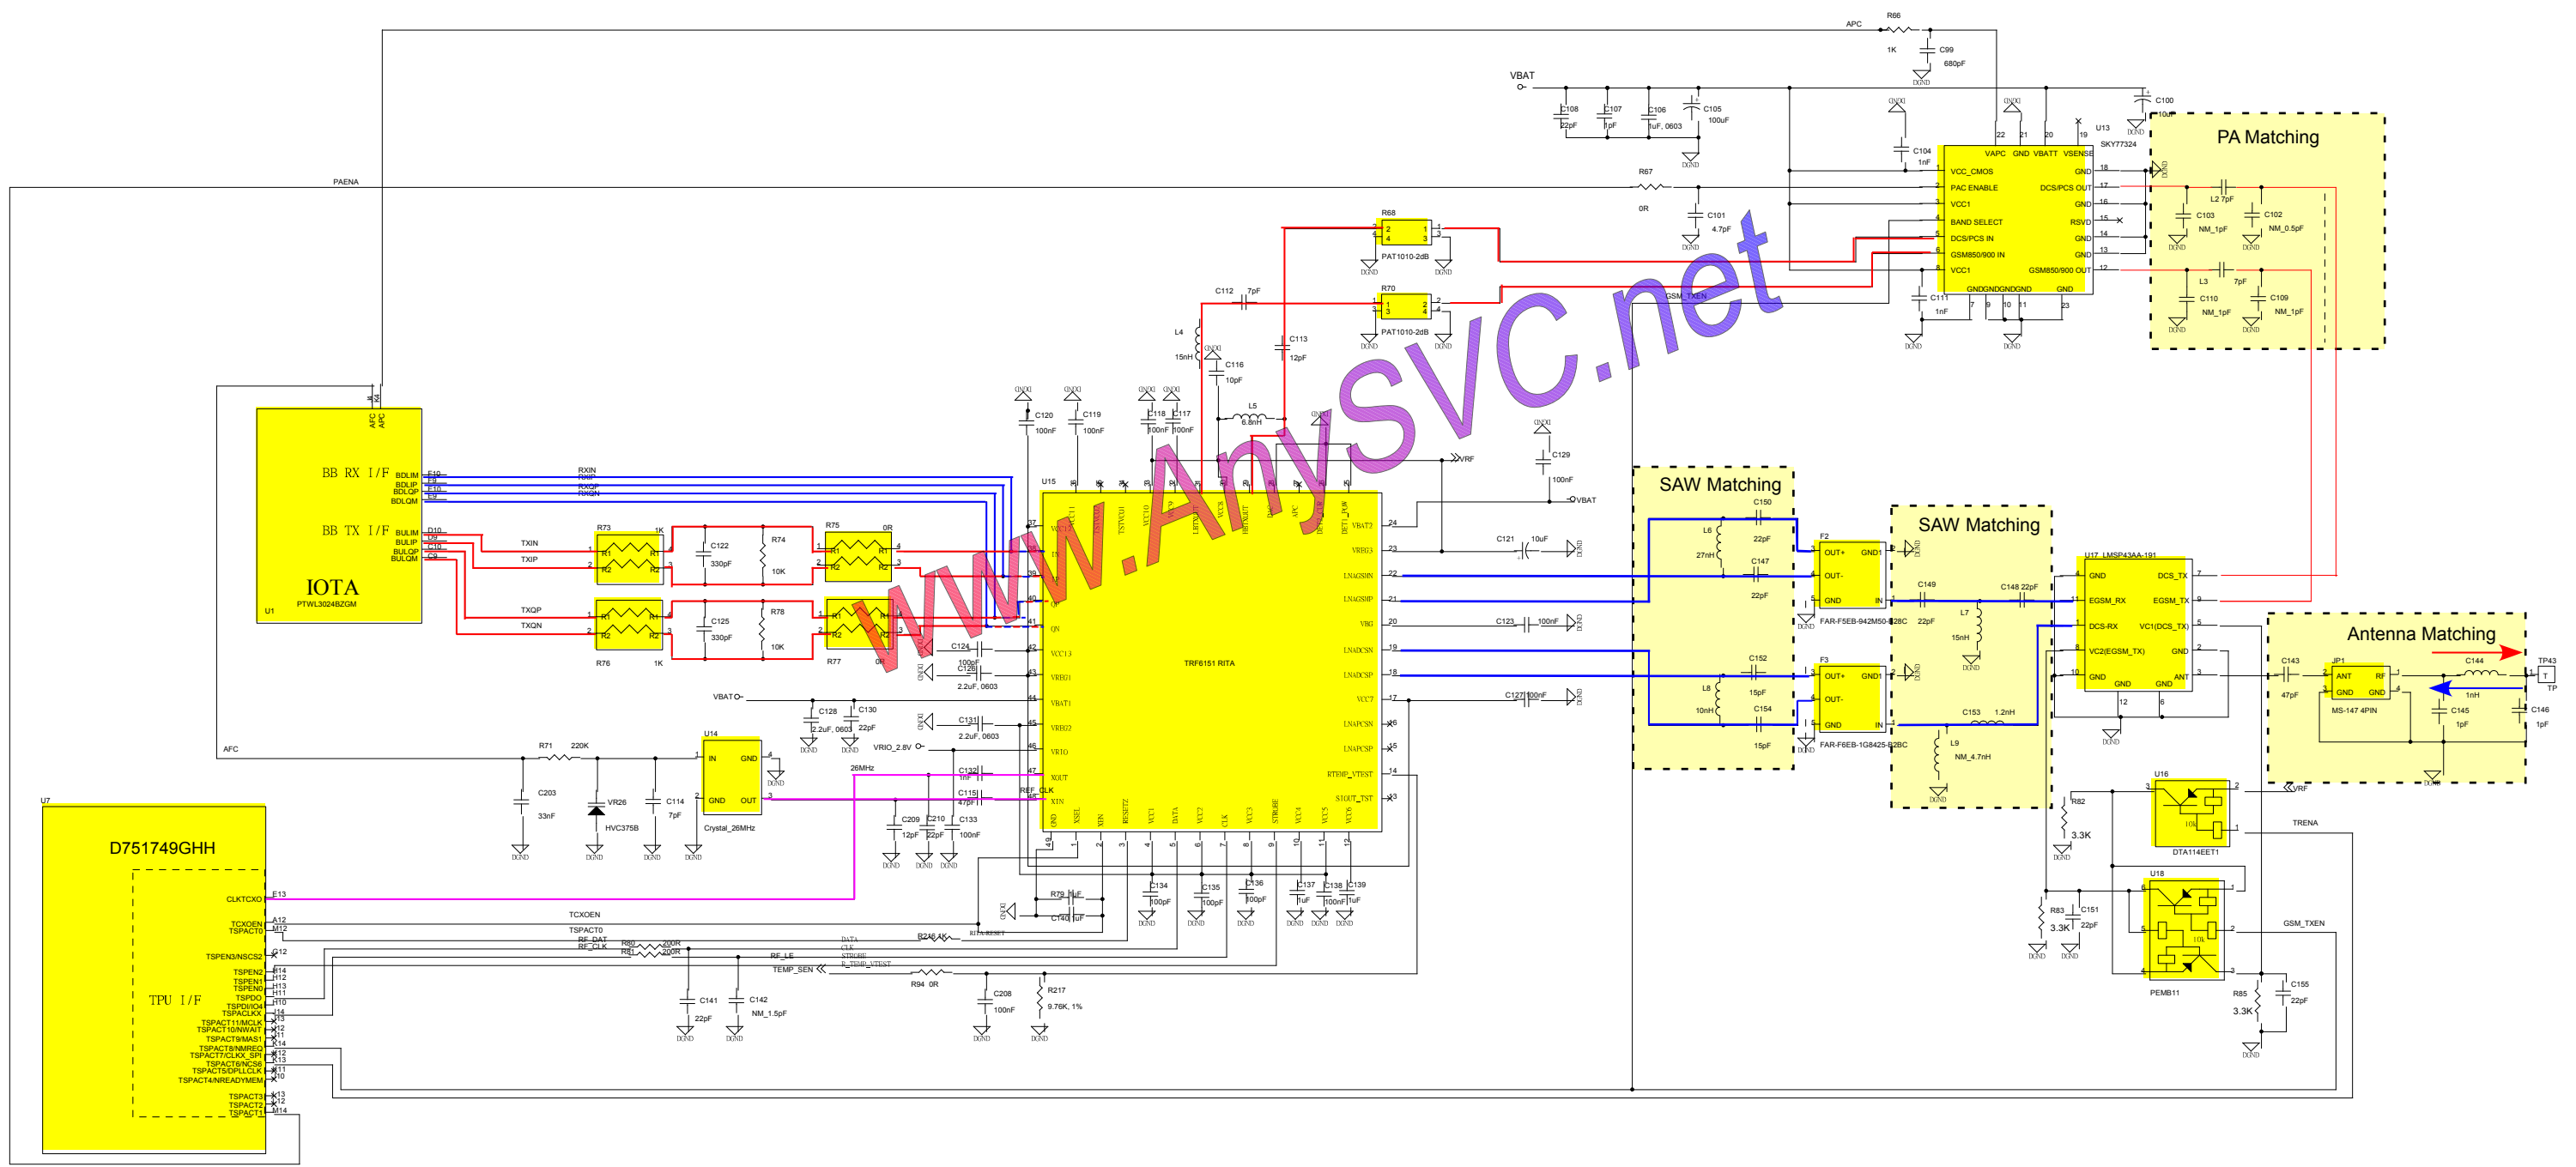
www.AnySVC.net

PA Matching

SAW Matching

SAW Matching

Antenna Matching

IOTA
PTWL3024BZGM
U1
BB RX I/F
BB TX I/F
BDLIM
BDLIP
BDLQP
BDLQM
BULIM
BULIP
BULQP
BULQM
AFC
APC

D751749GHH
U7
TPU I/F
CLKTCXO
TCXOEN
TSPACT0
TSPEN3/NSCS2
TSPEN2
TSPEN1
TSPEN0
TSPDO
TSPDI/IO4
TSPACLKX
TSPACT11/MCLK
TSPACT10/NWAIT
TSPACT9/MAS1
TSPACT8/NMREQ
TSPACT7/CLKX_SPI
TSPACT6/NCS6
TSPACT5/DPLLCLK
TSPACT4/NREADYMEM
TSPACT3
TSPACT2
TSPACT1

TRF6151 RITA
U15

SKY77324
U13
VAPC GND VBATT VSENSE
VCC_CMOS
PAC ENABLE
VCC1
BAND SELECT
DCS/PCS IN
GSM850/900 IN
VCC1
GND
DCS/PCS OUT
GND
RSVD
GND
GND
GND
GSM850/900 OUT
GNDGNDGNDGND GND

LMSP43AA-191
U17
GND
EGSM_RX
DCS-RX
VC2(EGSM_TX)
GND
DCS_TX
EGSM_TX
VC1(DCS_TX)
GND
ANT

FAR-F5EB-942M50-B28C
FAR-F6EB-1G8425-B2BC
F2
F3
OUT+
OUT-
GND
GND1
IN

MS-147 4PIN
JP1
ANT
RF
GND

DTA114EET1
U16
PEMB11
U18

Crystal_26MHz
U14
IN
GND
OUT

PAT1010-2dB
R68
R70

VBAT
APC
PAENA
AFC
RXIN
RXIP
RXQP
RXQN
TXIN
TXIP
TXQP
TXQN
VRF
VBAT
VRIO_2.8V
26MHz
REF_CLK
GSM_TXEN
TRENA
TCXOEN
TSPACT0
RF_DAT
RF_CLK
RF_LE
TEMP_SEN
DATA
CLK
STROBE
R_TEMP_VTEST
RITA-RESET

R66 1K
C99 680pF
C100 10uF
C108 22pF
C107 1pF
C106 1uF, 0603
C105 100uF
C104 1nF
R67 0R
C101 4.7pF
C111 1nF
C103 NM_1pF
C102 NM_0.5pF
L2 7pF
L3 7pF
C110 NM_1pF
C109 NM_1pF
C112 7pF
L4 15nH
C113 12pF
C116 10pF
L5 6.8nH
C120 100nF
C119 100nF
C118 100nF
C117 100nF
C129 100nF
C121 10uF
C123 100nF
C127 100nF
R73 1K
R74 10K
R75 0R
C122 330pF
R76 1K
R77 0R
R78 10K
C125 330pF
C124 100nF
C126 2.2uF, 0603
C128 2.2uF, 0603
C130 22pF
C131 2.2uF, 0603
C132 1nF
C115 47pF
C209 12pF
C210 22pF
C133 100nF
R71 220K
C203 33nF
VR26 HVC375B
C114 7pF
C134 100pF
C135 100pF
C136 100pF
C137 1uF
C138 100nF
C139 1uF
R79 0R
C140 1uF
R216 4K
R80 200R
R81 200R
C141 22pF
C142 NM_1.5pF
R94 0R
C208 100nF
R217 9.76K, 1%
C150 22pF
L6 27nH
C147 22pF
C152 15pF
L8 10nH
C154 15pF
C149 22pF
C148 22pF
L7 15nH
C153 1.2nH
L9 NM_4.7nH
C143 47pF
C144 1nH
C145 1pF
C146 1pF
TP43
R82 3.3K
R83 3.3K
C151 22pF
R85 3.3K
C155 22pF
DGND